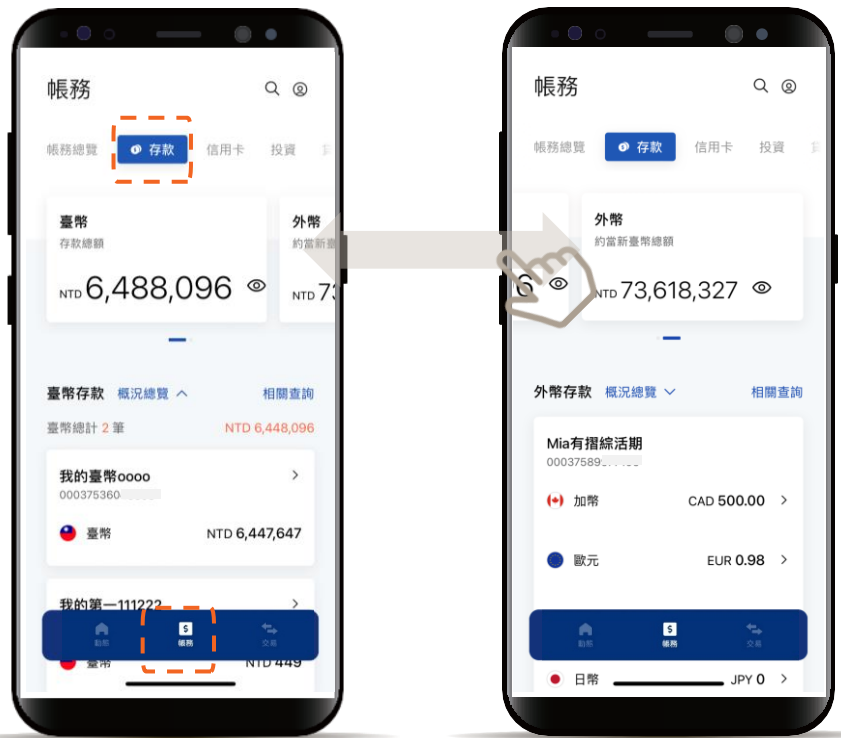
帳務

帳務總覽 存款 信用卡 投資

臺幣
存款總額
NTD 6,488,096

外幣
約當新臺幣總額
NTD 73

臺幣存款 概況總覽 相關查詢
臺幣總計 2 筆 NTD 6,448,096

我的臺幣oooo
000375360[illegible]
臺幣 NTD 6,447,647

我的第一111222
臺幣 NTD 449

動帳 帳務 交易

帳務

帳務總覽 存款 信用卡 投資

外幣
約當新臺幣總額
NTD 73,618,327

外幣存款 概況總覽 相關查詢

Mia有摺綜活期
0003758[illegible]

加幣 CAD 500.00
歐元 EUR 0.98

動帳 帳務 交易

日幣 JPY 0